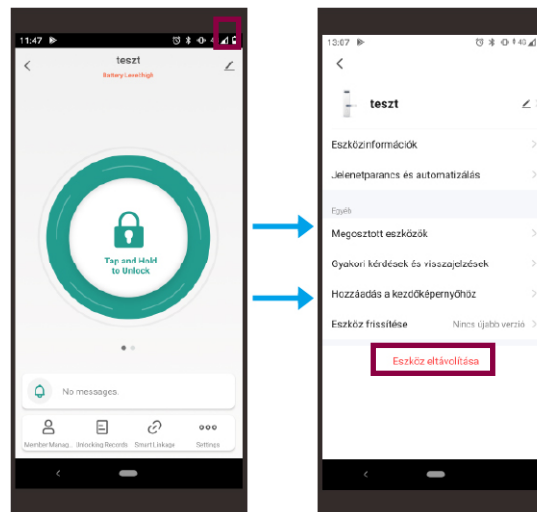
11:47

teszt

Battery Level:high

Tap and Hold to Unlock

No messages.

Member Manag... Unlocking Records Smart Linkage Settings

13:07

teszt

Eszközinformációk

Jelenetparancs és automatizálás

Egyéb

Megosztott eszközök

Gyakori kérdések és visszajelzések

Hozzáadás a kezdőképernyőhöz

Eszköz frissítése Nincs újabb verzió

Eszköz eltávolítása